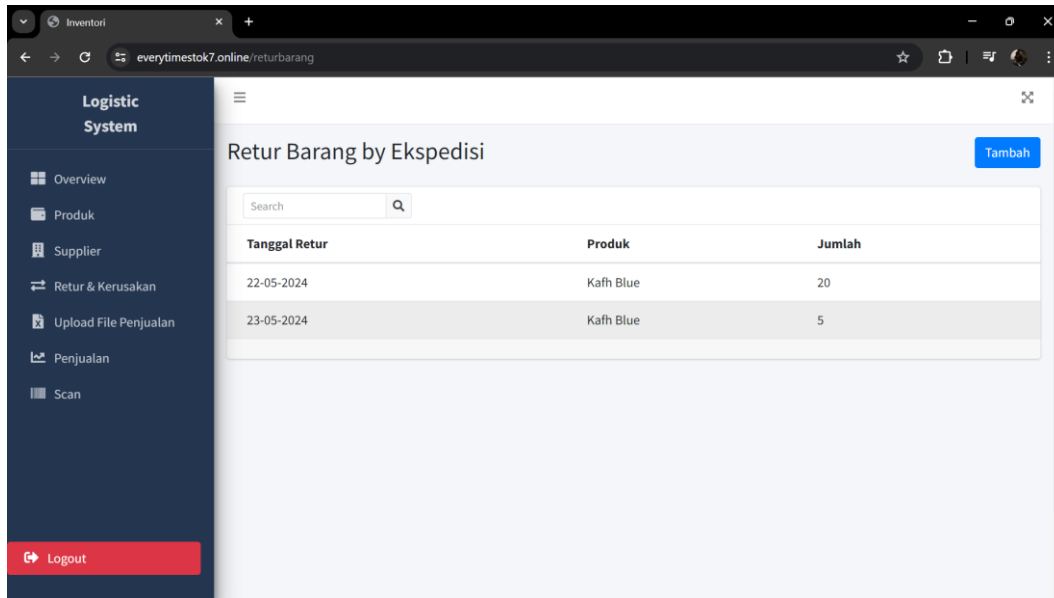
Inventori

everytimestok7.online/returbarang

Logistic System

Overview

Produk

Supplier

Retur & Kerusakan

Upload File Penjualan

Penjualan

Scan

Logout

Retur Barang by Ekspedisi

Tambah

Search

| Tanggal Retur | Produk | Jumlah |
|---|---|---|
| 22-05-2024 | Kafh Blue | 20 |
| 23-05-2024 | Kafh Blue | 5 |